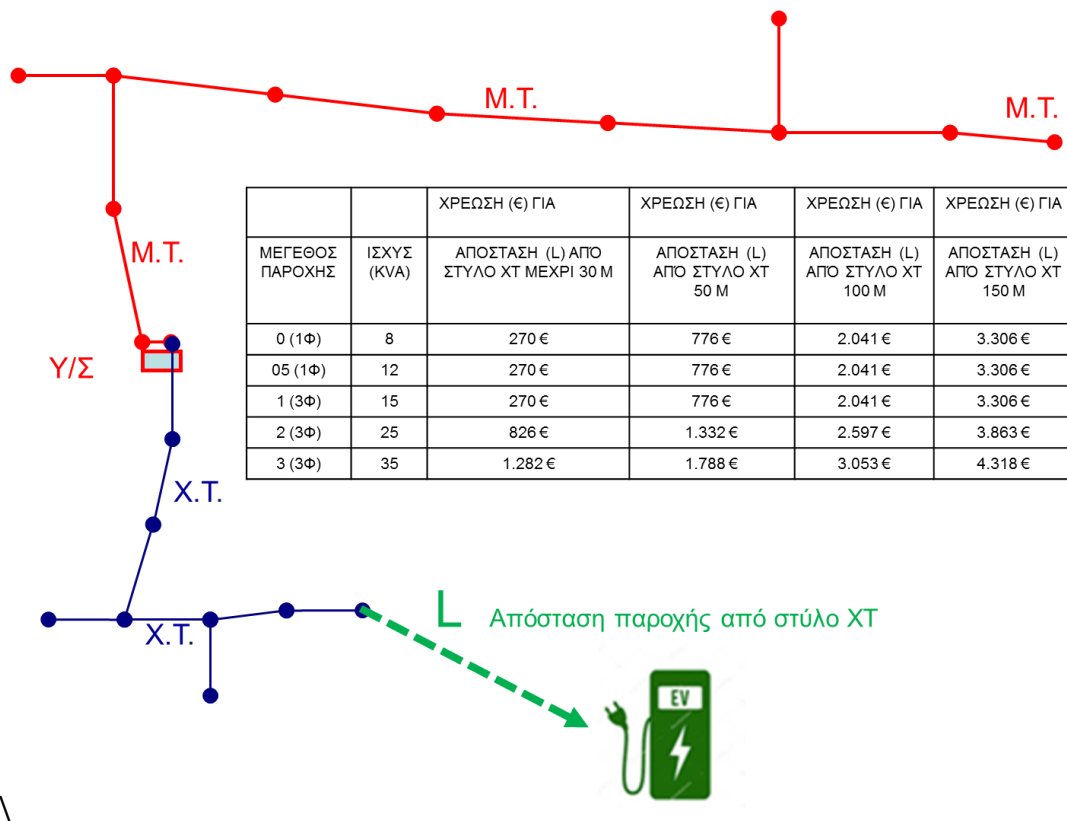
Μ.Τ.

Μ.Τ.

Μ.Τ.

Υ/Σ

| | | ΧΡΕΩΣΗ (€) ΓΙΑ | ΧΡΕΩΣΗ (€) ΓΙΑ | ΧΡΕΩΣΗ (€) ΓΙΑ | ΧΡΕΩΣΗ (€) ΓΙΑ |
|---|---|---|---|---|---|
| ΜΕΓΕΘΟΣ ΠΑΡΟΧΗΣ | ΙΣΧΥΣ (KVA) | ΑΠΟΣΤΑΣΗ (L) ΑΠΟ ΣΤΥΛΟ ΧΤ ΜΕΧΡΙ 30 Μ | ΑΠΟΣΤΑΣΗ (L) ΑΠΟ ΣΤΥΛΟ ΧΤ 50 Μ | ΑΠΟΣΤΑΣΗ (L) ΑΠΟ ΣΤΥΛΟ ΧΤ 100 Μ | ΑΠΟΣΤΑΣΗ (L) ΑΠΟ ΣΤΥΛΟ ΧΤ 150 Μ |
| 0 (1Φ) | 8 | 270 € | 776 € | 2.041 € | 3.306 € |
| 05 (1Φ) | 12 | 270 € | 776 € | 2.041 € | 3.306 € |
| 1 (3Φ) | 15 | 270 € | 776 € | 2.041 € | 3.306 € |
| 2 (3Φ) | 25 | 826 € | 1.332 € | 2.597 € | 3.863 € |
| 3 (3Φ) | 35 | 1.282 € | 1.788 € | 3.053 € | 4.318 € |

Χ.Τ.

Χ.Τ.

L Απόσταση παροχής από στύλο ΧΤ

EV